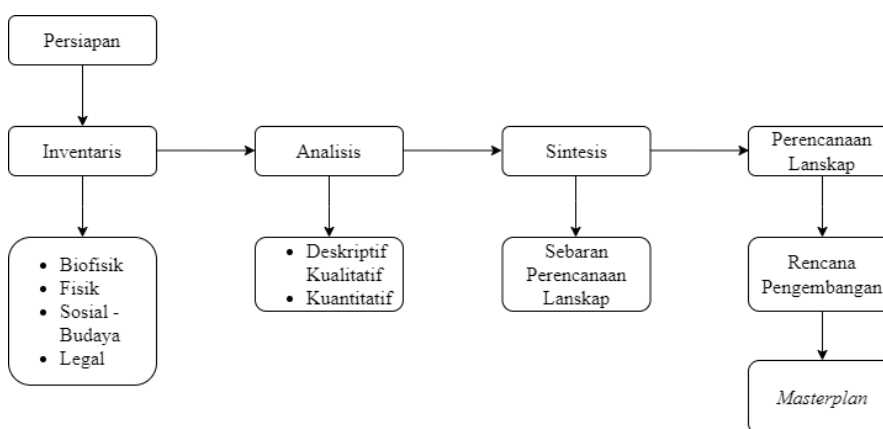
Persiapan

Inventaris

- Biofisik
- Fisik
- Sosial - Budaya
- Legal

Analisis

- Deskriptif Kualitatif
- Kuantitatif

Sintesis

Sebaran Perencanaan Lanskap

Perencanaan Lanskap

Rencana Pengembangan

*Masterplan*